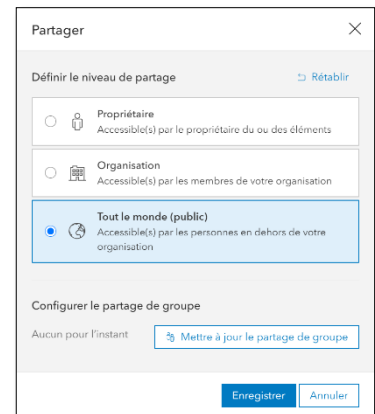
Partager

Définir le niveau de partage

Rétablir

Propriétaire
Accessible(s) par le propriétaire du ou des éléments

Organisation
Accessible(s) par les membres de votre organisation

Tout le monde (public)
Accessible(s) par les personnes en dehors de votre organisation

Configurer le partage de groupe

Aucun pour l'instant

Mettre à jour le partage de groupe

Enregistrer

Annuler